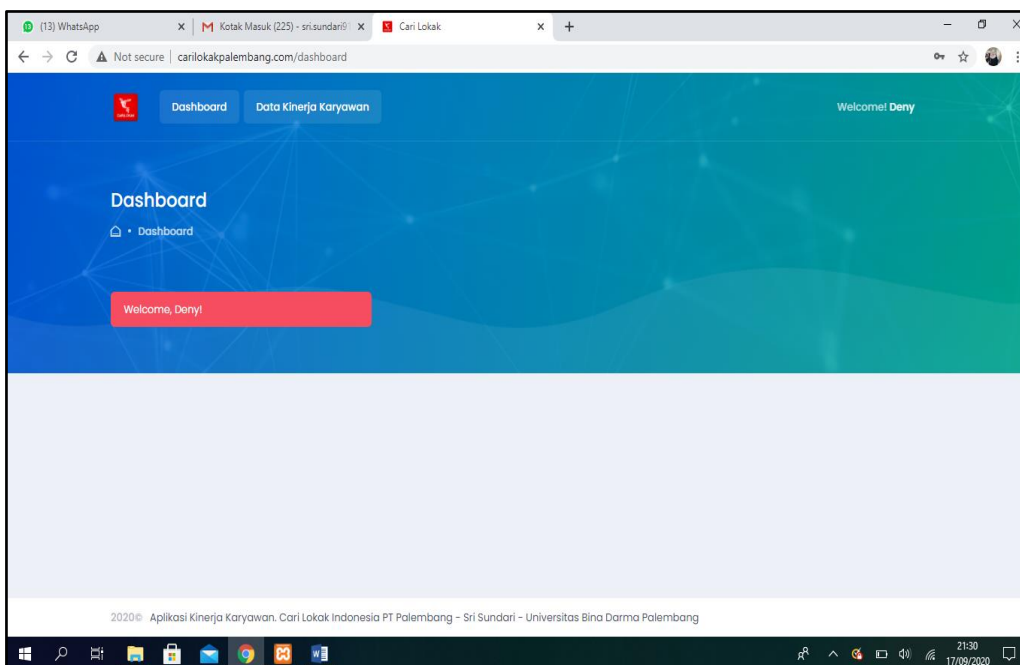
(13) WhatsApp
Kotak Masuk (225) - sri.sundari9
Cari Lokak

Not secure | carilokakpalembang.com/dashboard

Dashboard
Data Kinerja Karyawan
Welcome! Deny

Dashboard
Dashboard

Welcome, Deny!

2020© Aplikasi Kinerja Karyawan. Cari Lokak Indonesia PT Palembang - Sri Sundari - Universitas Bina Darma Palembang

21:30
17/09/2020